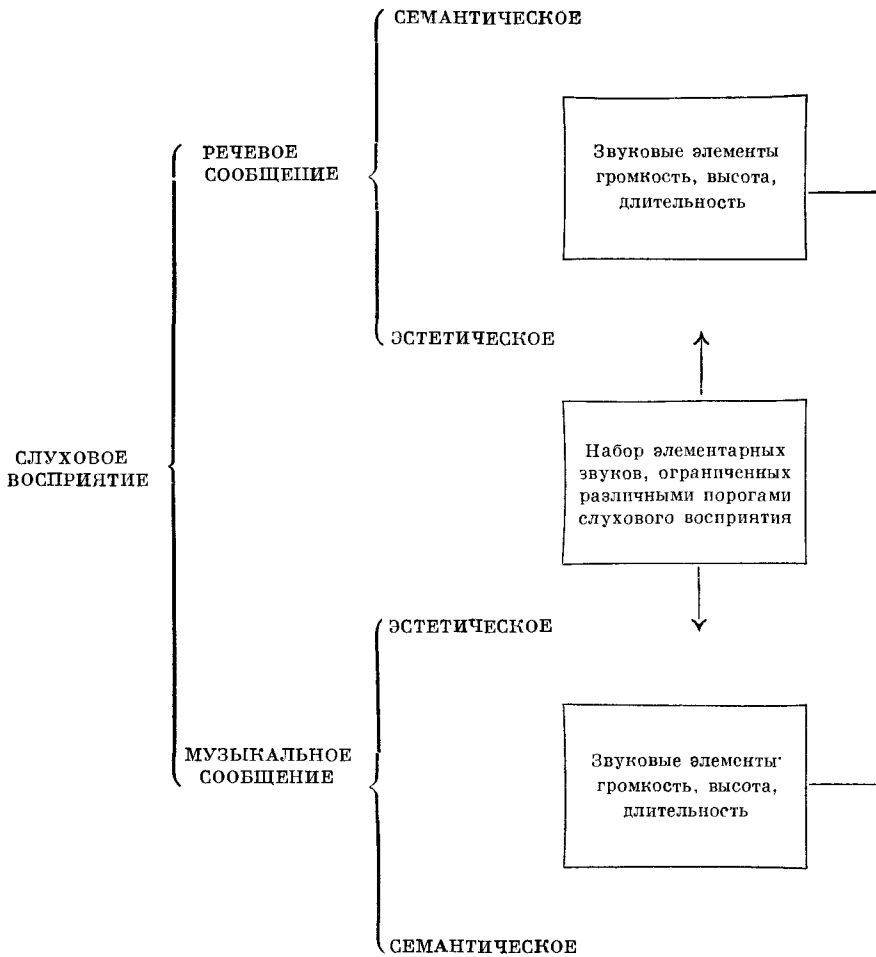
СЛУХОВОЕ ВОСПРИЯТИЕ

РЕЧЕВОЕ СООБЩЕНИЕ

СЕМАНТИЧЕСКОЕ

Звуковые элементы громкость, высота, длительность

ЭСТЕТИЧЕСКОЕ

Набор элементарных звуков, ограниченных различными порогами слухового восприятия

МУЗЫКАЛЬНОЕ СООБЩЕНИЕ

ЭСТЕТИЧЕСКОЕ

Звуковые элементы громкость, высота, длительность

СЕМАНТИЧЕСКОЕ